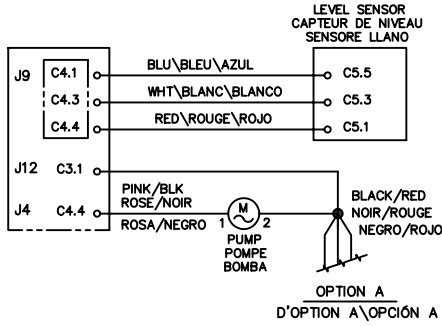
LEVEL SENSOR
CAPTEUR DE NIVEAU
SENSORE LLANO

J9
C4.1
C4.3
C4.4

BLU\BLEU\AZUL
WHT\BLANC\BLANCO
RED\ROUGE\ROJO

C5.5
C5.3
C5.1

J12 C3.1

J4 C4.4

PINK/BLK
ROSE/NOIR
ROSA/NEGRO

M
1 2
PUMP
POMPE
BOMBA

BLACK/RED
NOIR/ROUGE
NEGRO/ROJO

OPTION A
D'OPTION A\OPCIÓN A